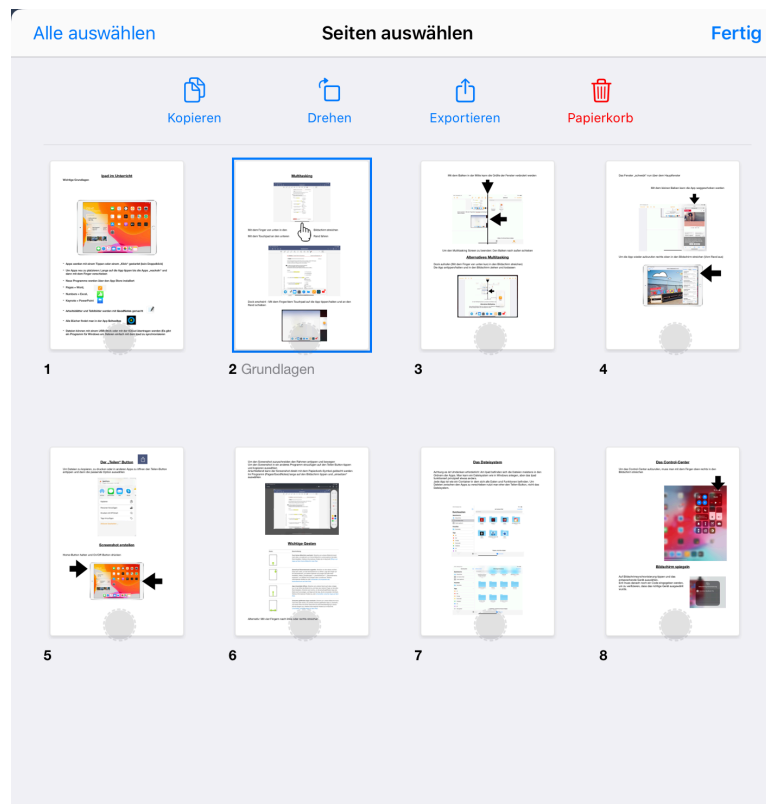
Alle auswählen
Seiten auswählen
Fertig

Kopieren
Drehen
Exportieren
Papierkorb

iPad im Unterricht

Multitasking

Alternatives Multitasking

1
2 Grundlagen
3
4

Der „Teilen" Button

Screenshot erstellen

Wichtige Gesten

Das Dateisystem

Das Control-Center

Bildschirm spiegeln

5
6
7
8